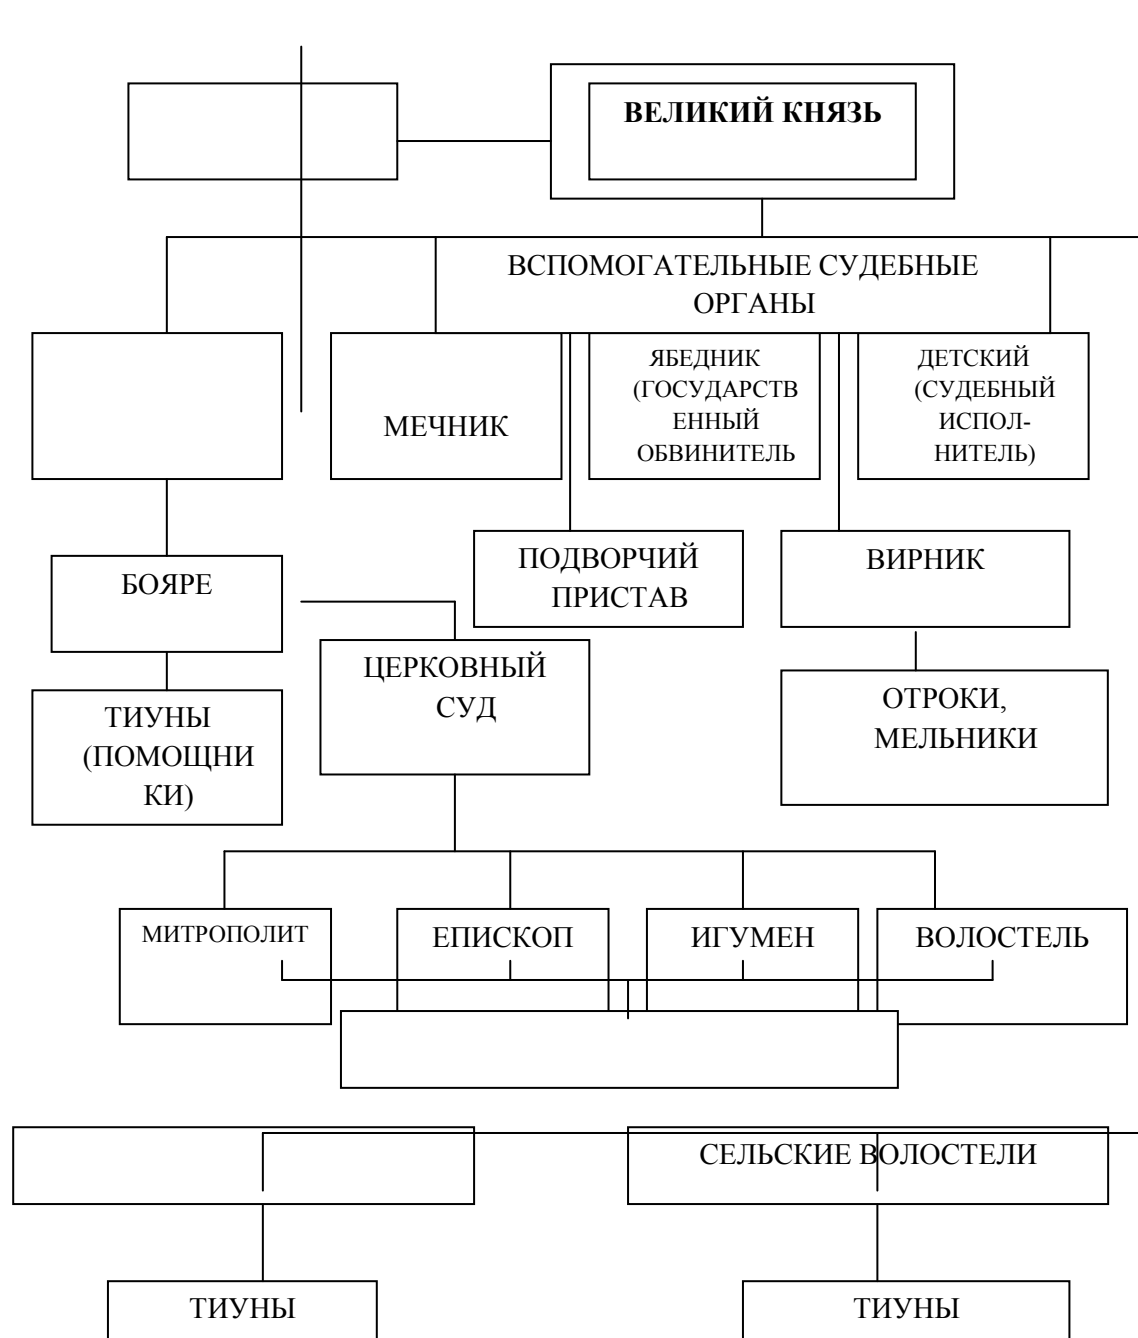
ВЕЛИКИЙ КНЯЗЬ

ВСПОМОГАТЕЛЬНЫЕ СУДЕБНЫЕ ОРГАНЫ

МЕЧНИК

ЯБЕДНИК (ГОСУДАРСТВЕННЫЙ ОБВИНИТЕЛЬ

ДЕТСКИЙ (СУДЕБНЫЙ ИСПОЛНИТЕЛЬ)

ПОДВОРЧИЙ ПРИСТАВ

ВИРНИК

БОЯРЕ

ЦЕРКОВНЫЙ СУД

ОТРОКИ, МЕЛЬНИКИ

ТИУНЫ (ПОМОЩНИКИ)

МИТРОПОЛИТ

ЕПИСКОП

ИГУМЕН

ВОЛОСТЕЛЬ

СЕЛЬСКИЕ ВОЛОСТЕЛИ

ТИУНЫ

ТИУНЫ